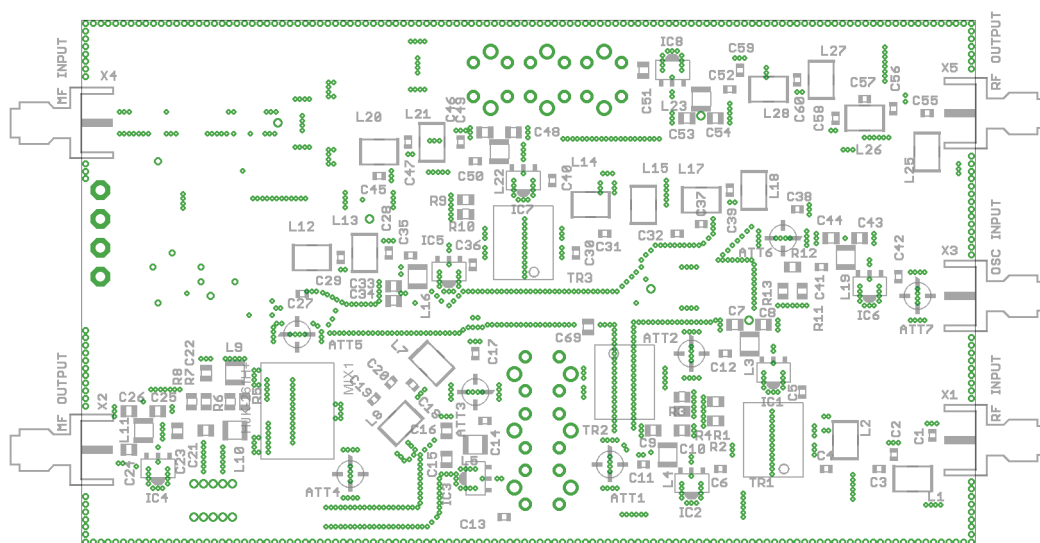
MF INPUT
X4
RF OUTPUT
X5
IC8
C59
L27
C52
C57
C56
C51
L23
C60
L28
C58
C55
C53
C54
L26
L20
L21
C46
C48
C47
C45
L22
C50
C40
L14
L15
L17
L18
L25
C28
R9
R10
IC7
C37
C39
C38
L12
L13
C35
C44
C43
IC5
C36
C30
C31
C32
ATT6
R12
OSC INPUT
X3
C42
C29
C33
C34
L16
TR3
R13
C41
L19
C27
ATT5
C7
C8
R11
IC6
ATT7
L9
C22
R7
R8
C69
ATT2
L7
C20
C19
MIX1
C17
C12
L3
R5
IC1
C5
RF INPUT
X1
MF OUTPUT
X2
C26
C25
R6
R3
L8
C18
ATT3
C14
TR2
R4
R1
L2
C2
C1
L11
L10
C16
C15
C9
R2
C10
TR1
C4
C24
C23
C21
L5
C11
L4
C6
C3
IC4
ATT4
IC3
ATT1
IC2
L1
C13